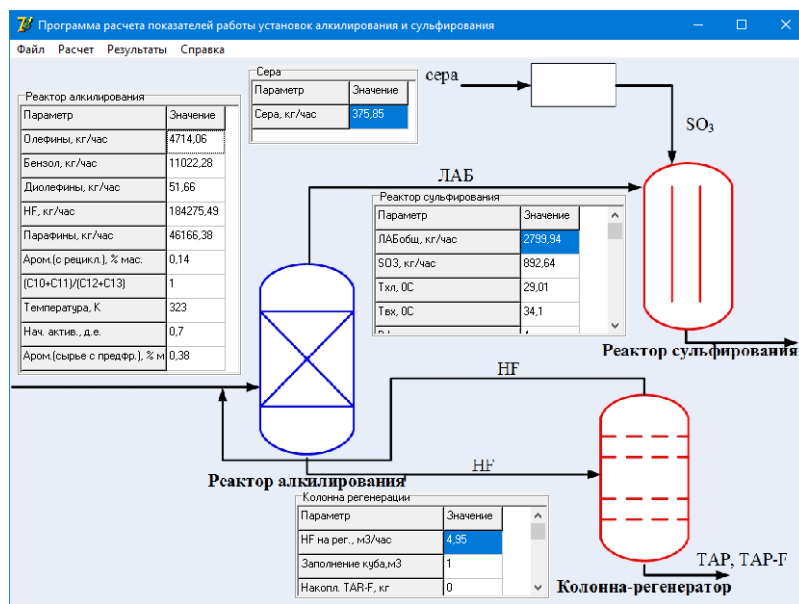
Программа расчета показателей работы установок алкилирования и сульфирования

Файл Расчет Результаты Справка

Сера

| Параметр | Значение |
|---|---|
| Сера, кг/час | 375,85 |

сера

SO$_3$

Реактор алкилирования

| Параметр | Значение |
|---|---|
| Олефины, кг/час | 4714,06 |
| Бензол, кг/час | 11022,28 |
| Диолефины, кг/час | 51,66 |
| HF, кг/час | 184275,49 |
| Парафины, кг/час | 46166,38 |
| Аром.(с рецикл.), % мас. | 0,14 |
| (C10+C11)/(C12+C13) | 1 |
| Температура, К | 323 |
| Нач. актив., д.е. | 0,7 |
| Аром.(сырье с предфр.), % м | 0,38 |

ЛАБ

Реактор сульфирования

| Параметр | Значение |
|---|---|
| ЛАБобщ, кг/час | 2799,94 |
| SO3, кг/час | 892,64 |
| Тхл, 0С | 29,01 |
| Твх, 0С | 34,1 |

Реактор сульфирования

HF

HF

Реактор алкилирования

Колонна регенерации

| Параметр | Значение |
|---|---|
| HF на рег., м3/час | 4,95 |
| Заполнение куба,м3 | 1 |
| Накопл. TAR-F, кг | 0 |

ТАР, ТАР-F

Колонна-регенератор